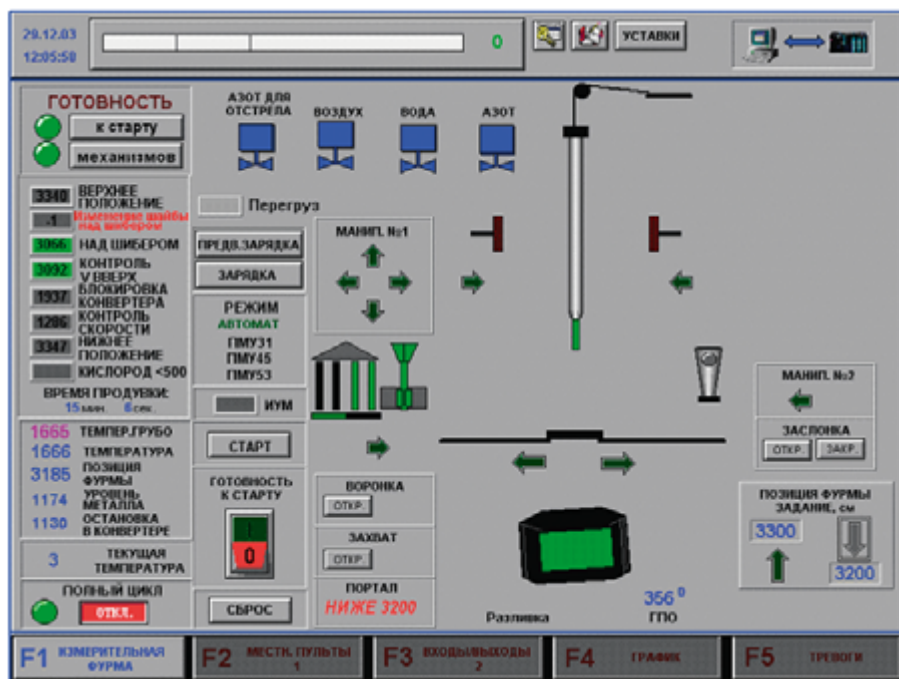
29.12.03
12:05:50

0

УСТАВКИ

ГОТОВНОСТЬ
к старту
механизмов

3340 ВЕРХНЕЕ ПОЛОЖЕНИЕ
-1 Изменение шайбы над шибером
3066 НАД ШИБЕРОМ
3092 КОНТРОЛЬ V ВВЕРХ
1937 БЛОКИРОВКА КОНВЕРТЕРА
1286 КОНТРОЛЬ СКОРОСТИ
3347 НИЖНЕЕ ПОЛОЖЕНИЕ
КИСЛОРОД <500

ВРЕМЯ ПРОДУВКИ:
15 мин. 6 сек.

1665 ТЕМПЕР.ГРУБО
1666 ТЕМПЕРАТУРА
3185 ПОЗИЦИЯ ФУРМЫ
1174 УРОВЕНЬ МЕТАЛЛА
1130 ОСТАНОВКА В КОНВЕРТЕРЕ

3 ТЕКУЩАЯ ТЕМПЕРАТУРА

ПОЛНЫЙ ЦИКЛ
ОТКЛ.

АЗОТ ДЛЯ ОТСТРЕЛА
ВОЗДУХ
ВОДА
АЗОТ

Перегруз

ПРЕДВ.ЗАРЯДКА
ЗАРЯДКА

МАНИП. №1

РЕЖИМ
АВТОМАТ
ПМУ31
ПМУ45
ПМУ53

ИУМ

СТАРТ

ГОТОВНОСТЬ К СТАРТУ
0

СБРОС

ВОРОНКА
ОТКР.

ЗАХВАТ
ОТКР.

ПОРТАЛ
НИЖЕ 3200

Разливка

356 0
ГПО

МАНИП. №2

ЗАСЛОНКА
ОТКР. ЗАКР.

ПОЗИЦИЯ ФУРМЫ ЗАДАНИЕ, см
3300
3200

F1 ИЗМЕРИТЕЛЬНАЯ ФУРМА
F2 МЕСТН. ПУЛЬТЫ 1
F3 ВХОДЫ/ВЫХОДЫ 2
F4 ГРАФИК
F5 ТРЕВОГИ